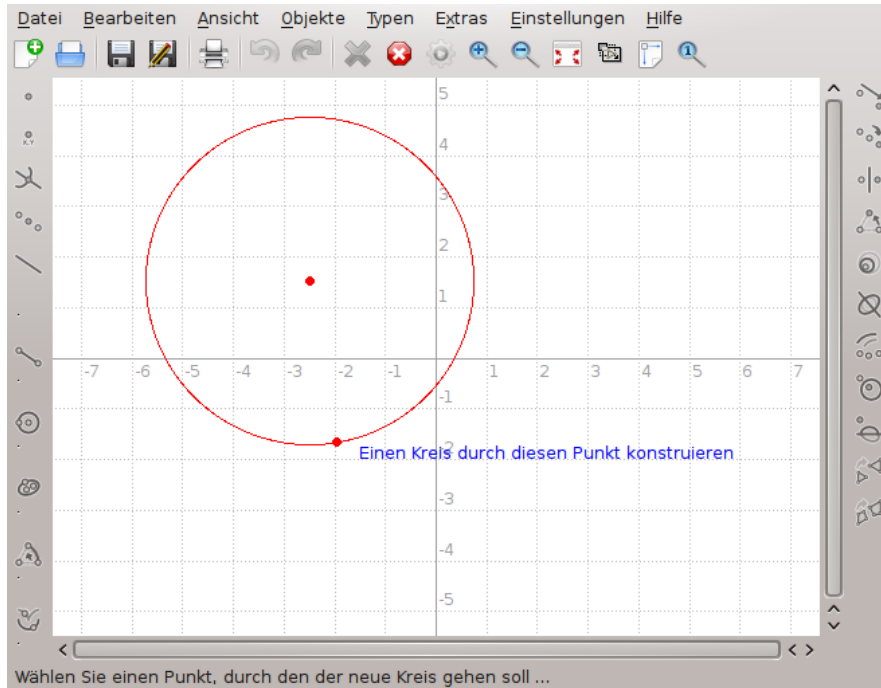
Datei Bearbeiten Ansicht Objekte Typen Extras Einstellungen Hilfe

5
4
3
2
1
-7 -6 -5 -4 -3 -2 -1 1 2 3 4 5 6 7
-1
-2
-3
-4
-5

Einen Kreis durch diesen Punkt konstruieren

Wählen Sie einen Punkt, durch den der neue Kreis gehen soll ...